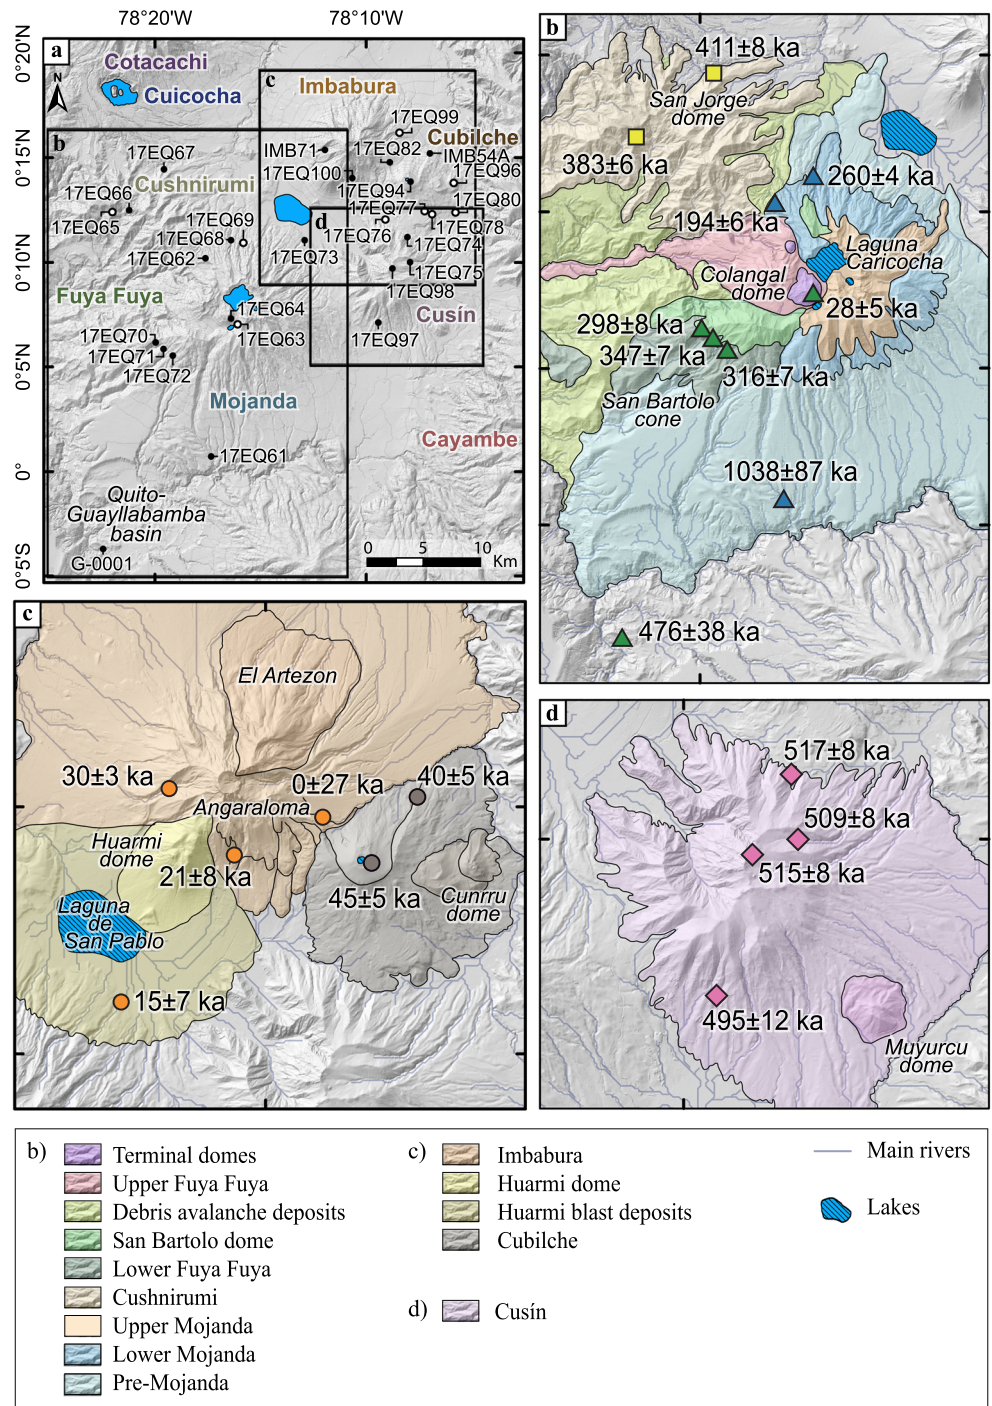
78°20'W
78°10'W
0°20'N
0°15'N
0°10'N
0°5'N
0°
0°5'S

a
N
Cotacachi
Cuicocha
c
Imbabura
b
17EQ99
Cubilche
17EQ67
IMB71
17EQ82
IMB54A
17EQ100
17EQ96
17EQ66
Cushnirumi
17EQ94
17EQ80
17EQ65
17EQ69
17EQ77
17EQ78
d
17EQ76
17EQ68
17EQ74
17EQ62
17EQ73
17EQ75
Fuya Fuya
17EQ98
17EQ64
Cusín
17EQ70
17EQ63
17EQ97
17EQ71
17EQ72
Mojanda
Cayambe
17EQ61
Quito-Guayllabamba basin
G-0001
0
5
10
Km

b
411±8 ka
San Jorge dome
383±6 ka
260±4 ka
194±6 ka
Laguna Caricocha
Colangal dome
28±5 ka
298±8 ka
347±7 ka
316±7 ka
San Bartolo cone
1038±87 ka
476±38 ka

c
El Artezon
30±3 ka
0±27 ka
40±5 ka
Angaraloma
Huarmi dome
21±8 ka
45±5 ka
Cunrru dome
Laguna de San Pablo
15±7 ka

d
517±8 ka
509±8 ka
515±8 ka
495±12 ka
Muyurcu dome

b)
Terminal domes
Upper Fuya Fuya
Debris avalanche deposits
San Bartolo dome
Lower Fuya Fuya
Cushnirumi
Upper Mojanda
Lower Mojanda
Pre-Mojanda

c)
Imbabura
Huarmi dome
Huarmi blast deposits
Cubilche

d)
Cusín

Main rivers
Lakes